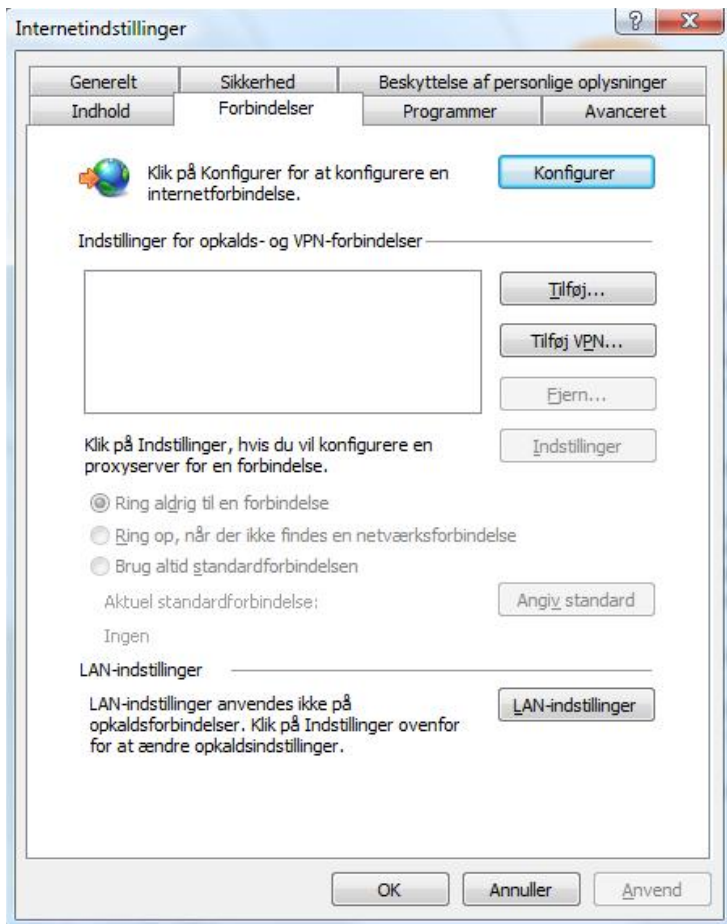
Internetindstillinger

?

X

Generelt

Sikkerhed

Beskyttelse af personlige oplysninger

Indhold

Forbindelser

Programmer

Avanceret

Klik på Konfigurer for at konfigurere en internetforbindelse.

Konfigurer

Indstillinger for opkalds- og VPN-forbindelser

Tilføj...

Tilføj VPN...

Fjern...

Klik på Indstillinger, hvis du vil konfigurere en proxyserver for en forbindelse.

Indstillinger

Ring aldrig til en forbindelse

Ring op, når der ikke findes en netværksforbindelse

Brug altid standardforbindelsen

Aktuel standardforbindelse:

Angiv standard

Ingen

LAN-indstillinger

LAN-indstillinger anvendes ikke på opkaldsforbindelser. Klik på Indstillinger ovenfor for at ændre opkaldsindstillinger.

LAN-indstillinger

OK

Annuller

Anvend